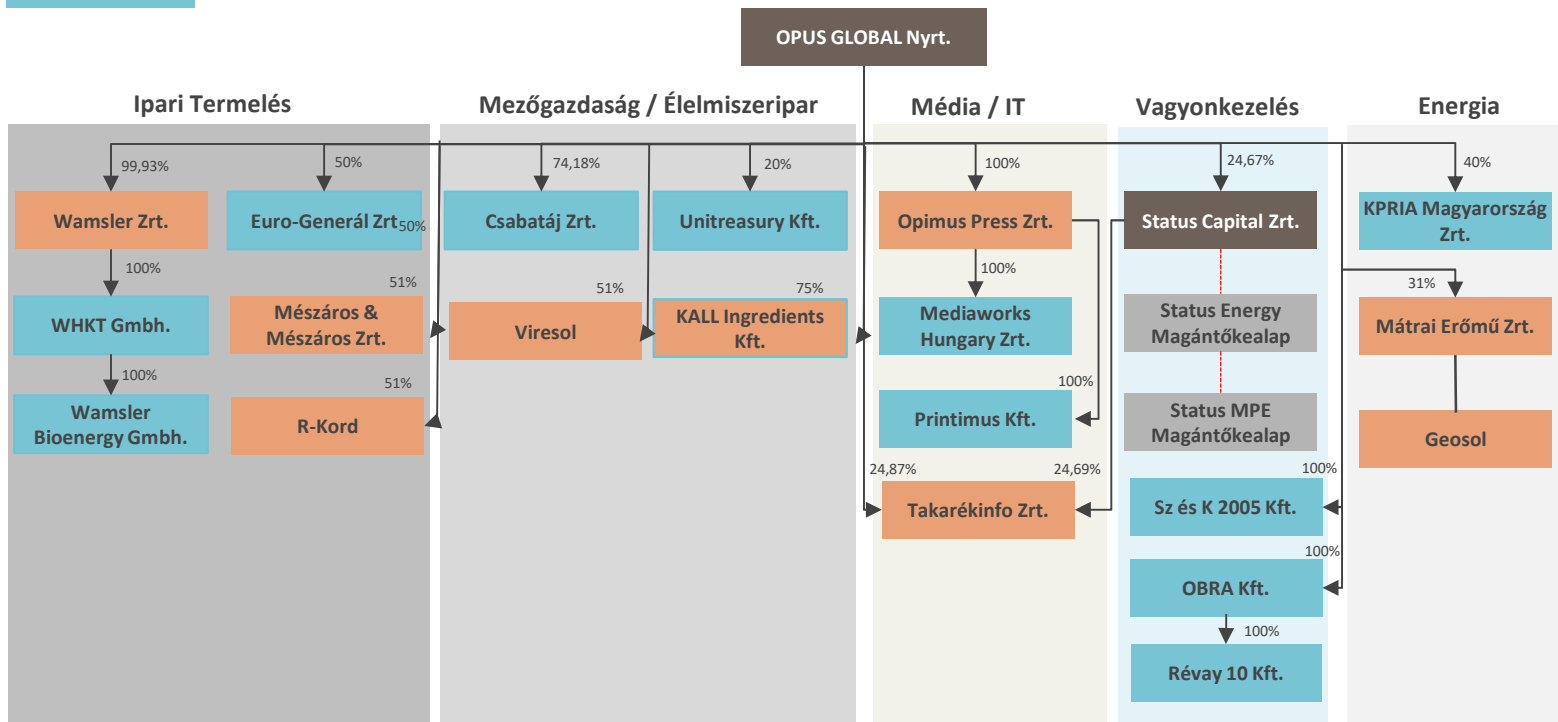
OPUS GLOBAL Nyrt.

Ipari Termelés

99,93%
Wamsler Zrt.
100%
WHKT Gmbh.
100%
Wamsler Bioenergy Gmbh.

50%
Euro-Generál Zrt
50%
51%
Mészáros & Mészáros Zrt.
51%
R-Kord

Mezőgazdaság / Élelmiszeripar

74,18%
Csabatáj Zrt.
51%
Viresol

20%
Unitreasury Kft.
75%
KALL Ingredients Kft.

Média / IT

100%
Opimus Press Zrt.
100%
Mediaworks Hungary Zrt.
100%
Printimus Kft.
24,87%
24,69%
Takarékinfo Zrt.

Vagyonkezelés

24,67%
Status Capital Zrt.
Status Energy Magántőkealap
Status MPE Magántőkealap
100%
Sz és K 2005 Kft.
100%
OBRA Kft.
100%
Révay 10 Kft.

Energia

40%
KPRIA Magyarország Zrt.
31%
Mátrai Erőmű Zrt.
Geosol